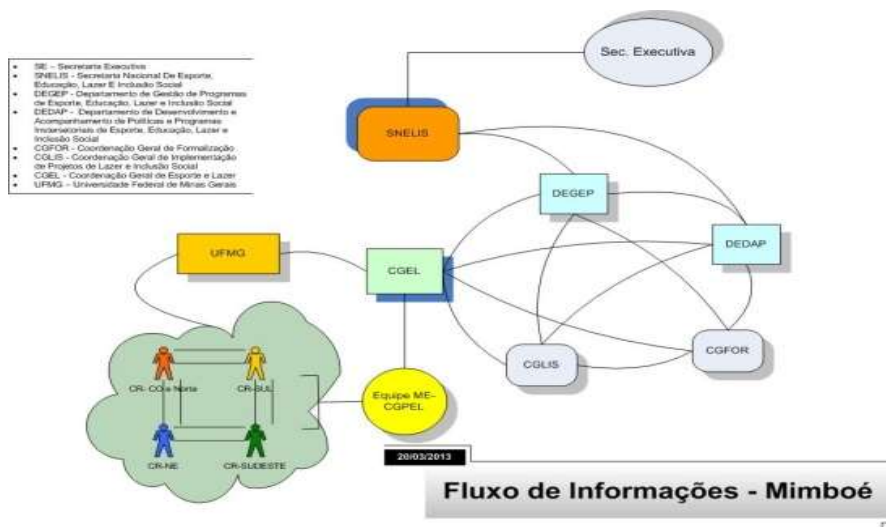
- SE – Secretaria Executiva
- SNELIS – Secretaria Nacional De Esporte, Educação, Lazer E Inclusão Social
- DEGEP – Departamento de Gestão de Programas de Esporte, Educação, Lazer e Inclusão Social
- DEDAP – Departamento de Desenvolvimento e Acompanhamento de Políticas e Programas Intersetoriais de Esporte, Educação, Lazer e Inclusão Social
- CGFOR – Coordenação Geral de Formalização
- CGLIS – Coordenação Geral de Implementação de Projetos de Lazer e Inclusão Social
- CGEL – Coordenação Geral de Esporte e Lazer
- UFMG – Universidade Federal de Minas Gerais

Sec. Executiva

SNELIS

DEGEP

DEDAP

UFMG

CGEL

CGLIS

CGFOR

CR- CO e Norte

CR-SUL

CR-NE

CR-SUDESTE

Equipe ME-CGPEL

20/03/2013

Fluxo de Informações - Mimboé